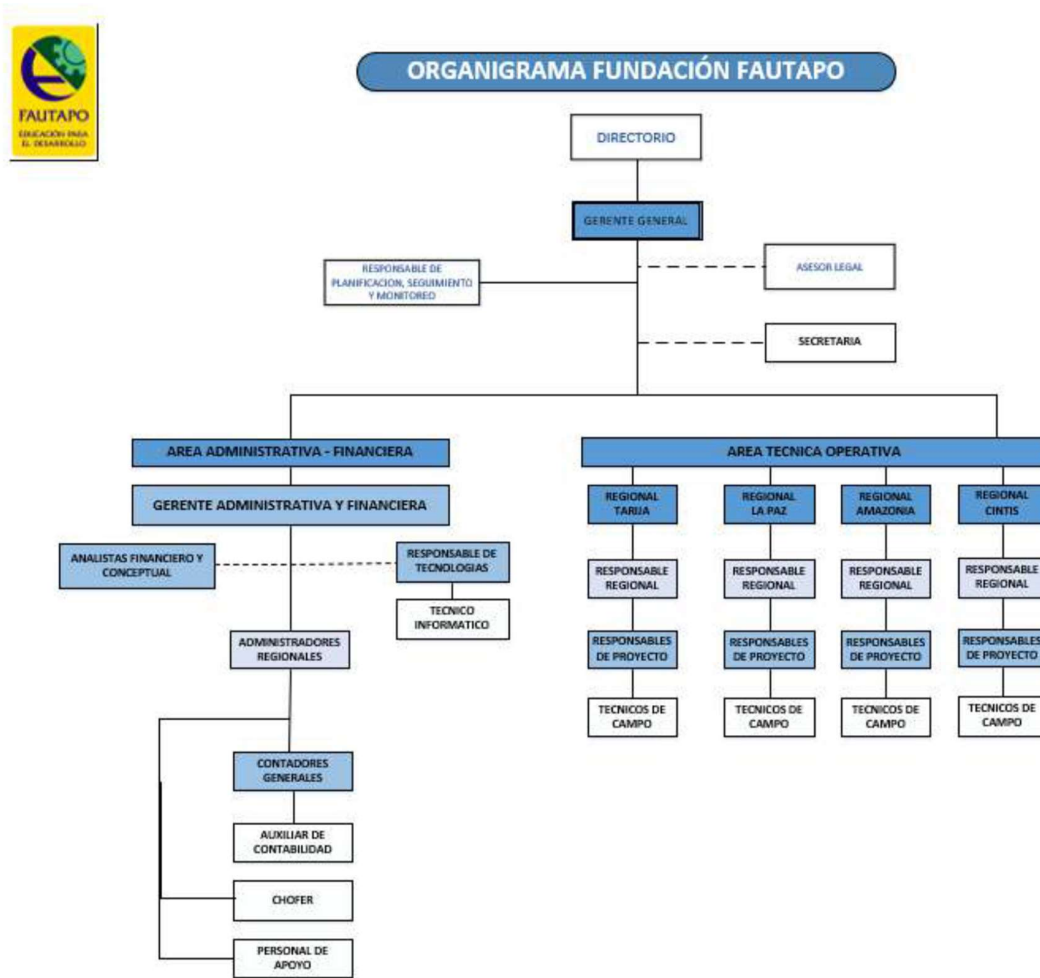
FAUTAPO
EDUCACIÓN PARA EL DESARROLLO

ORGANIGRAMA FUNDACIÓN FAUTAPO

DIRECTORIO

GERENTE GENERAL

RESPONSABLE DE PLANIFICACION, SEGUIMIENTO Y MONITOREO

ASESOR LEGAL

SECRETARIA

AREA ADMINISTRATIVA - FINANCIERA

GERENTE ADMINISTRATIVA Y FINANCIERA

ANALISTAS FINANCIERO Y CONCEPTUAL

RESPONSABLE DE TECNOLOGIAS

TECNICO INFORMATICO

ADMINISTRADORES REGIONALES

CONTADORES GENERALES

AUXILIAR DE CONTABILIDAD

CHOFER

PERSONAL DE APOYO

AREA TECNICA OPERATIVA

REGIONAL TARIJA

RESPONSABLE REGIONAL

RESPONSABLES DE PROYECTO

TECNICOS DE CAMPO

REGIONAL LA PAZ

RESPONSABLE REGIONAL

RESPONSABLES DE PROYECTO

TECNICOS DE CAMPO

REGIONAL AMAZONIA

RESPONSABLE REGIONAL

RESPONSABLES DE PROYECTO

TECNICOS DE CAMPO

REGIONAL CINTIS

RESPONSABLE REGIONAL

RESPONSABLES DE PROYECTO

TECNICOS DE CAMPO